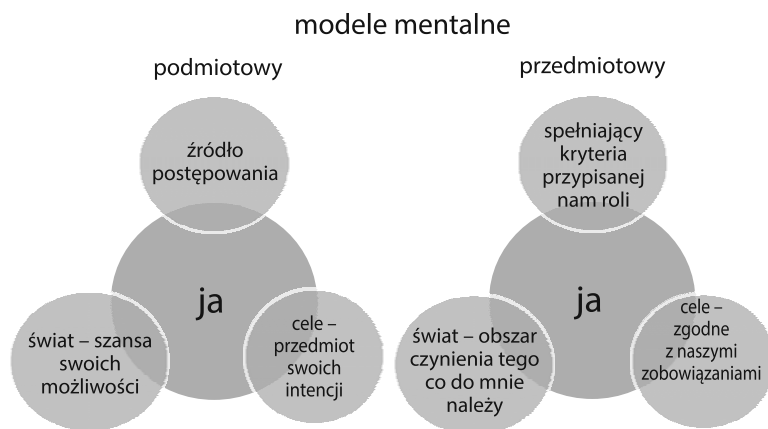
modele mentalne

podmiotowy

źródło postępowania

ja

świat – szansa swoich możliwości

cele – przedmiot swoich intencji

przedmiotowy

spełniający kryteria przypisanej nam roli

ja

świat – obszar czynienia tego co do mnie należy

cele – zgodne z naszymi zobowiązaniami